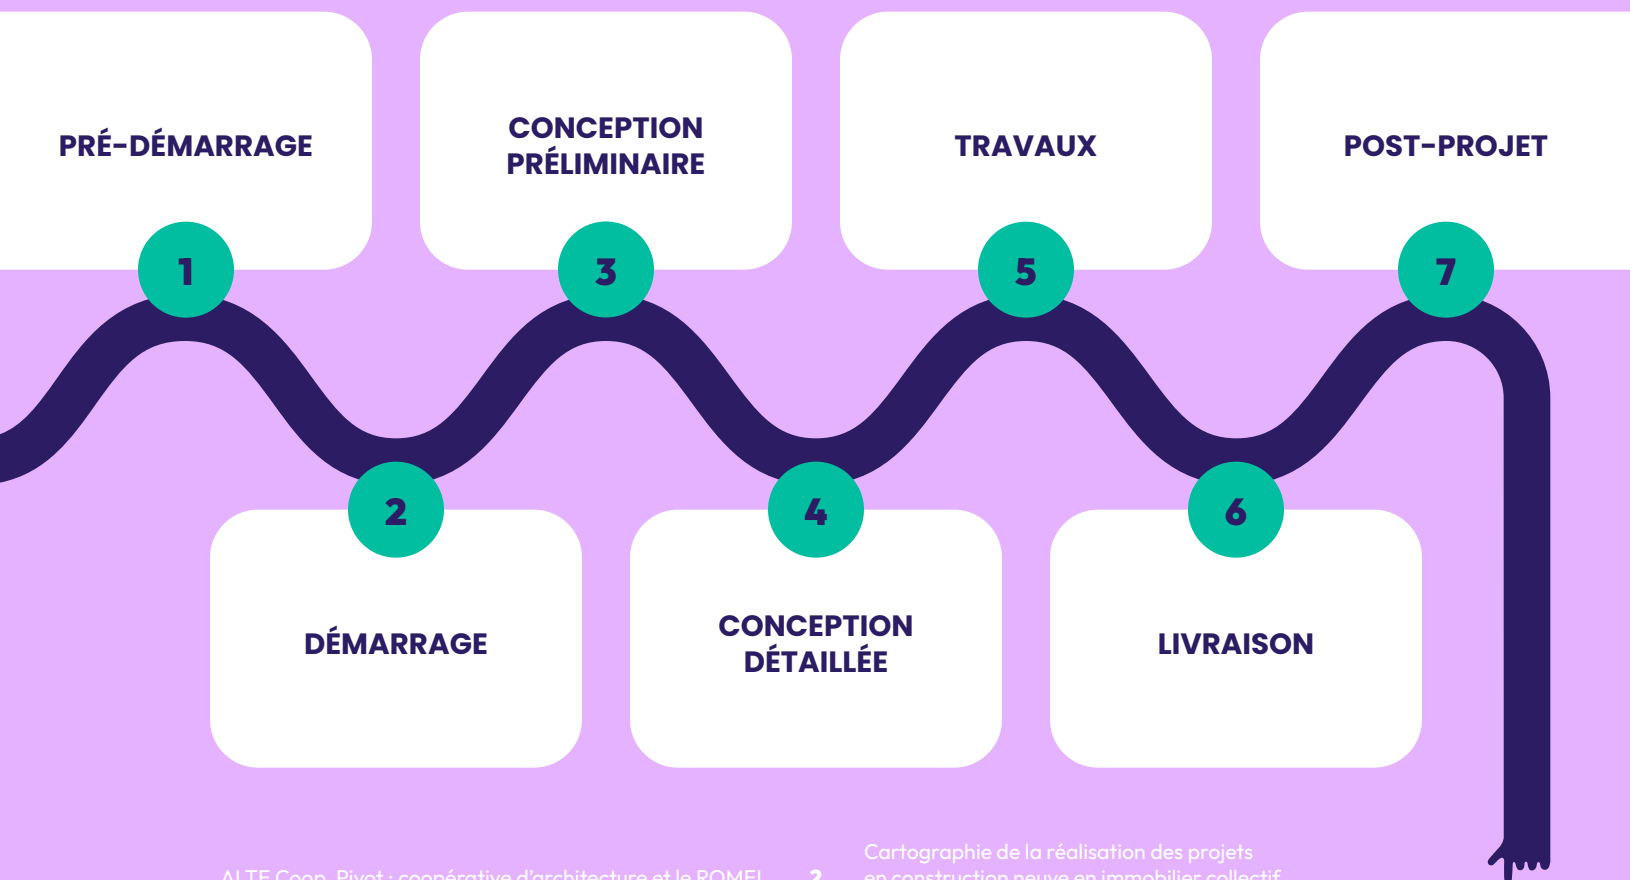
PRÉ-DÉMARRAGE

1

CONCEPTION PRÉLIMINAIRE

3

TRAVAUX

5

POST-PROJET

7

2

DÉMARRAGE

4

CONCEPTION DÉTAILLÉE

6

LIVRAISON

ALTE Coop, Pivot : coopérative d'architecture et le ROMEL

2

Cartographie de la réalisation des projets en construction neuve en immobilier collectif